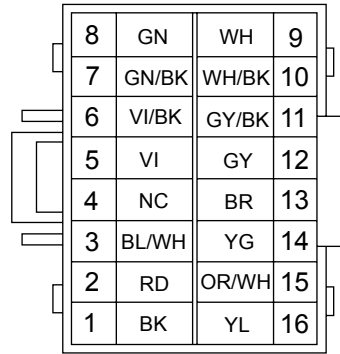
| 8 | GN | WH | 9 |
|---|---|---|---|
| 7 | GN/BK | WH/BK | 10 |
| 6 | VI/BK | GY/BK | 11 |
| 5 | VI | GY | 12 |
| 4 | NC | BR | 13 |
| 3 | BL/WH | YG | 14 |
| 2 | RD | OR/WH | 15 |
| 1 | BK | YL | 16 |